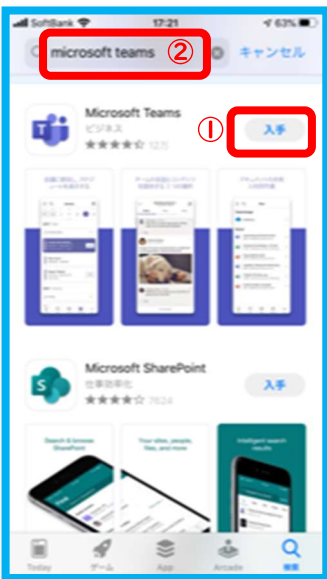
SoftBank 17:21 63%

microsoft teams ② キャンセル

Microsoft Teams
ビジネス
★★★★☆ 12万
① 入手

Microsoft SharePoint
仕事効率化
★★★★☆ 7624
入手

Search & browse SharePoint

Your sites, people, files, and more

Intelligent search results

Today ゲーム App Arcade 検索